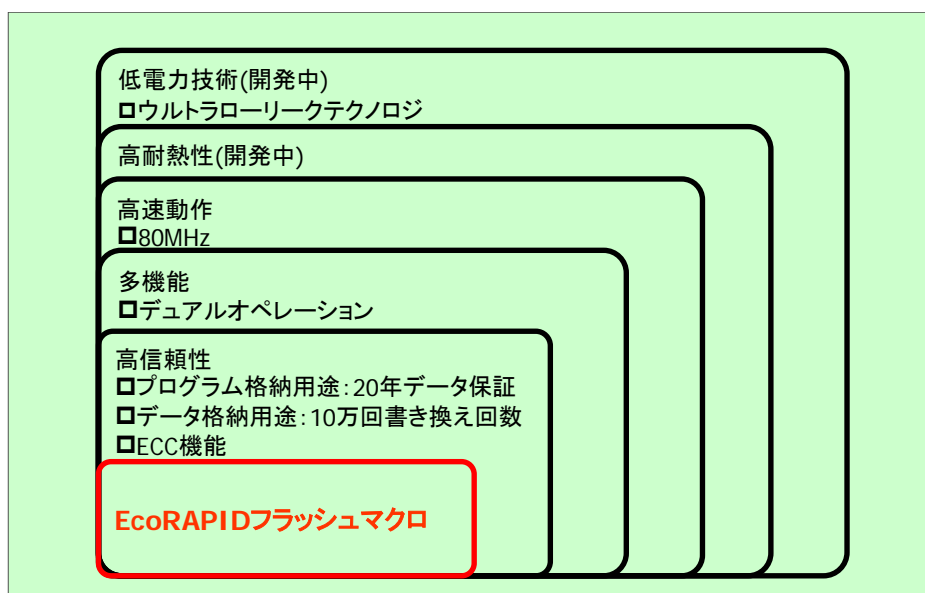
低電力技術(開発中)
□ウルトラローリークテクノロジ

高耐熱性(開発中)

高速動作
□80MHz

多機能
□デュアルオペレーション

高信頼性
□プログラム格納用途:20年データ保証
□データ格納用途:10万回書き換え回数
□ECC機能

EcoRAPIDフラッシュマクロ